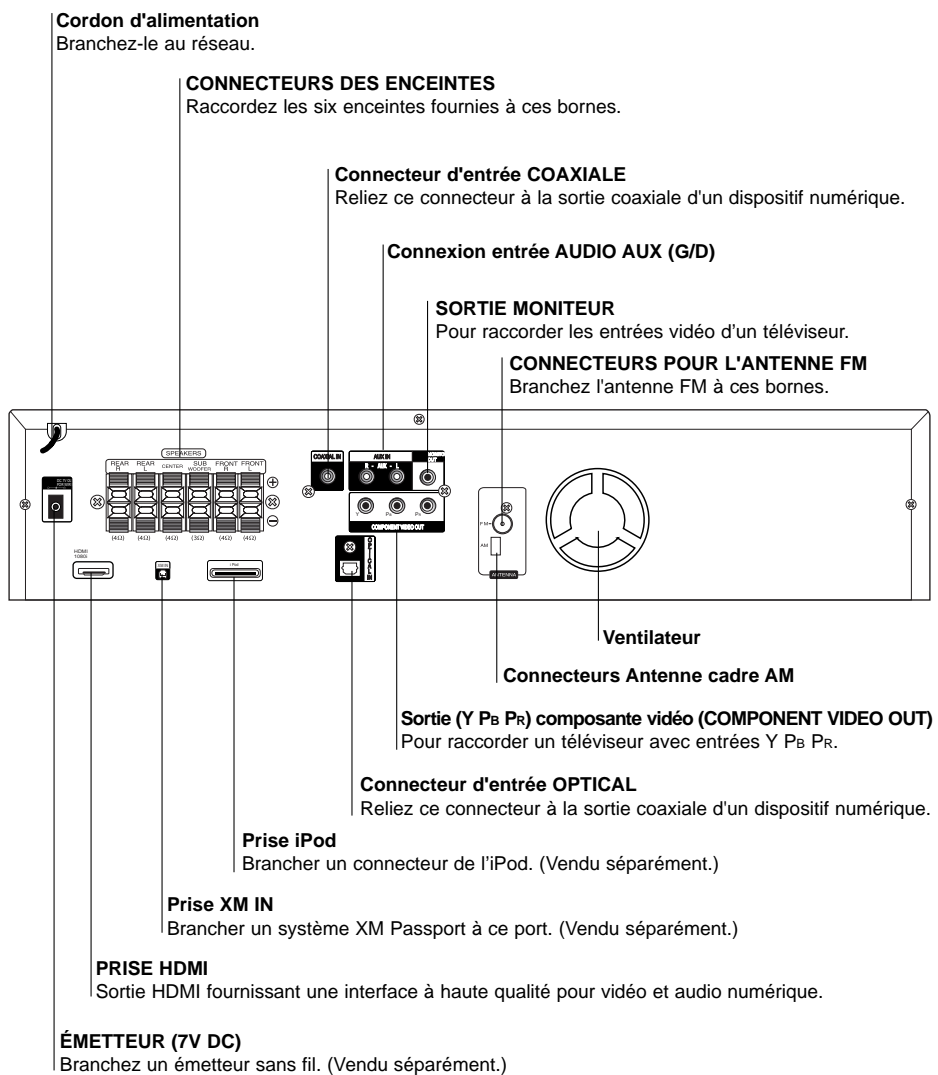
**Cordon d'alimentation**
Branchez-le au réseau.

**CONNECTEURS DES ENCEINTES**
Raccordez les six enceintes fournies à ces bornes.

**Connecteur d'entrée COAXIALE**
Reliez ce connecteur à la sortie coaxiale d'un dispositif numérique.

**Connexion entrée AUDIO AUX (G/D)**

**SORTIE MONITEUR**
Pour raccorder les entrées vidéo d'un téléviseur.

**CONNECTEURS POUR L'ANTENNE FM**
Branchez l'antenne FM à ces bornes.

SPEAKERS
REAR R
REAR L
CENTER
SUB WOOFER
FRONT R
FRONT L
(4Ω) (4Ω) (4Ω) (3Ω) (4Ω) (4Ω)
COAXIAL IN
AUX IN
R - AUX - L
COMPONENT VIDEO OUT
Y PB PR
OPTICAL IN
FM
AM
ANTENNA
HDMI 1080i
XM IN
iPod

**Ventilateur**

**Connecteurs Antenne cadre AM**

**Sortie (Y PB PR) composante vidéo (COMPONENT VIDEO OUT)**
Pour raccorder un téléviseur avec entrées Y PB PR.

**Connecteur d'entrée OPTICAL**
Reliez ce connecteur à la sortie coaxiale d'un dispositif numérique.

**Prise iPod**
Brancher un connecteur de l'iPod. (Vendu séparément.)

**Prise XM IN**
Brancher un système XM Passport à ce port. (Vendu séparément.)

**PRISE HDMI**
Sortie HDMI fournissant une interface à haute qualité pour vidéo et audio numérique.

**ÉMETTEUR (7V DC)**
Branchez un émetteur sans fil. (Vendu séparément.)